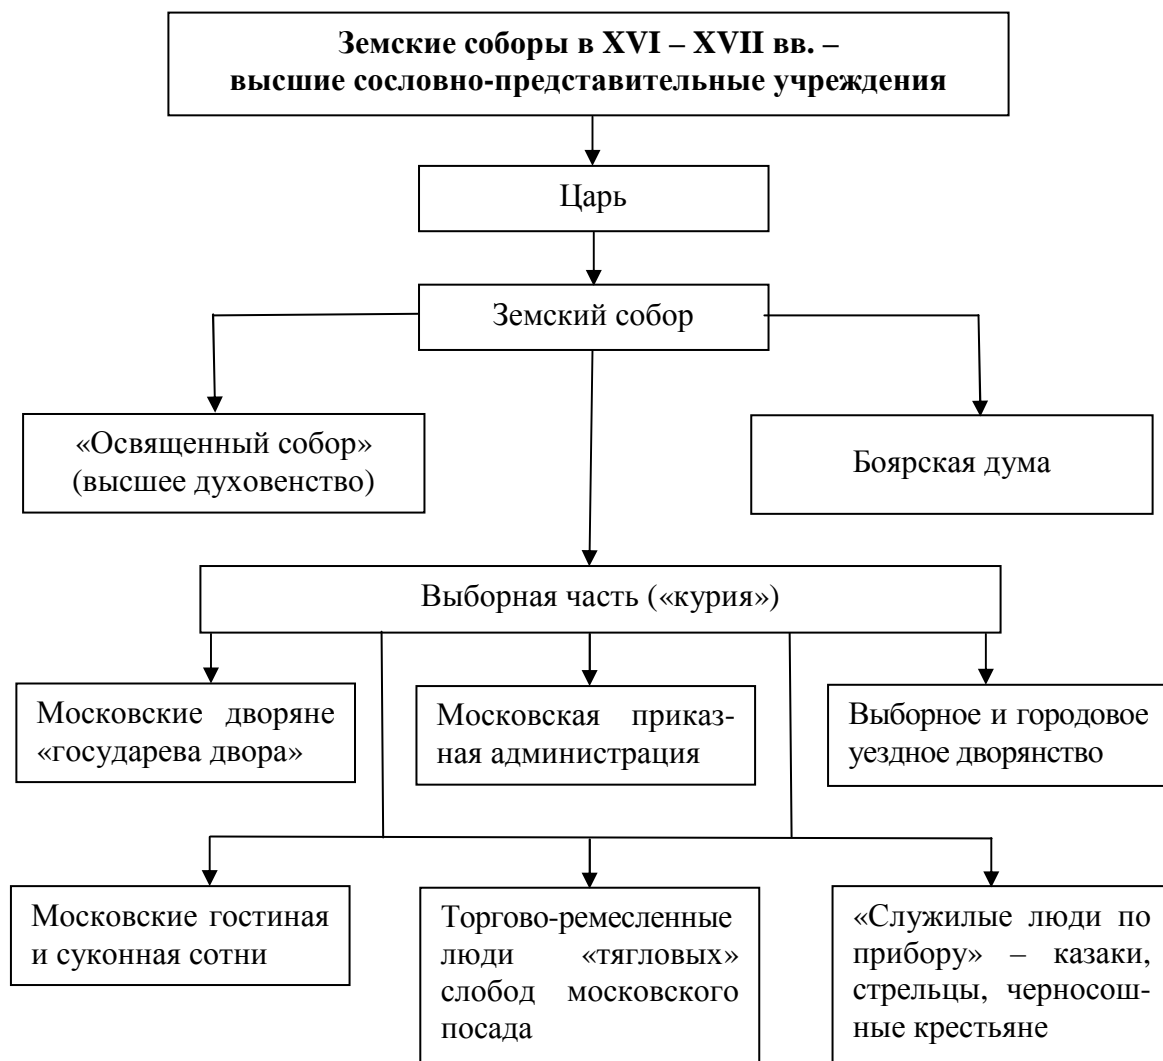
**Земские соборы в XVI – XVII вв. – высшие сословно-представительные учреждения**

Царь

Земский собор

«Освященный собор» (высшее духовенство)

Боярская дума

Выборная часть («курия»)

Московские дворяне «государева двора»

Московская приказная администрация

Выборное и городовое уездное дворянство

Московские гостиная и суконная сотни

Торгово-ремесленные люди «тягловых» слобод московского посада

«Служилые люди по прибору» – казаки, стрельцы, черносошные крестьяне